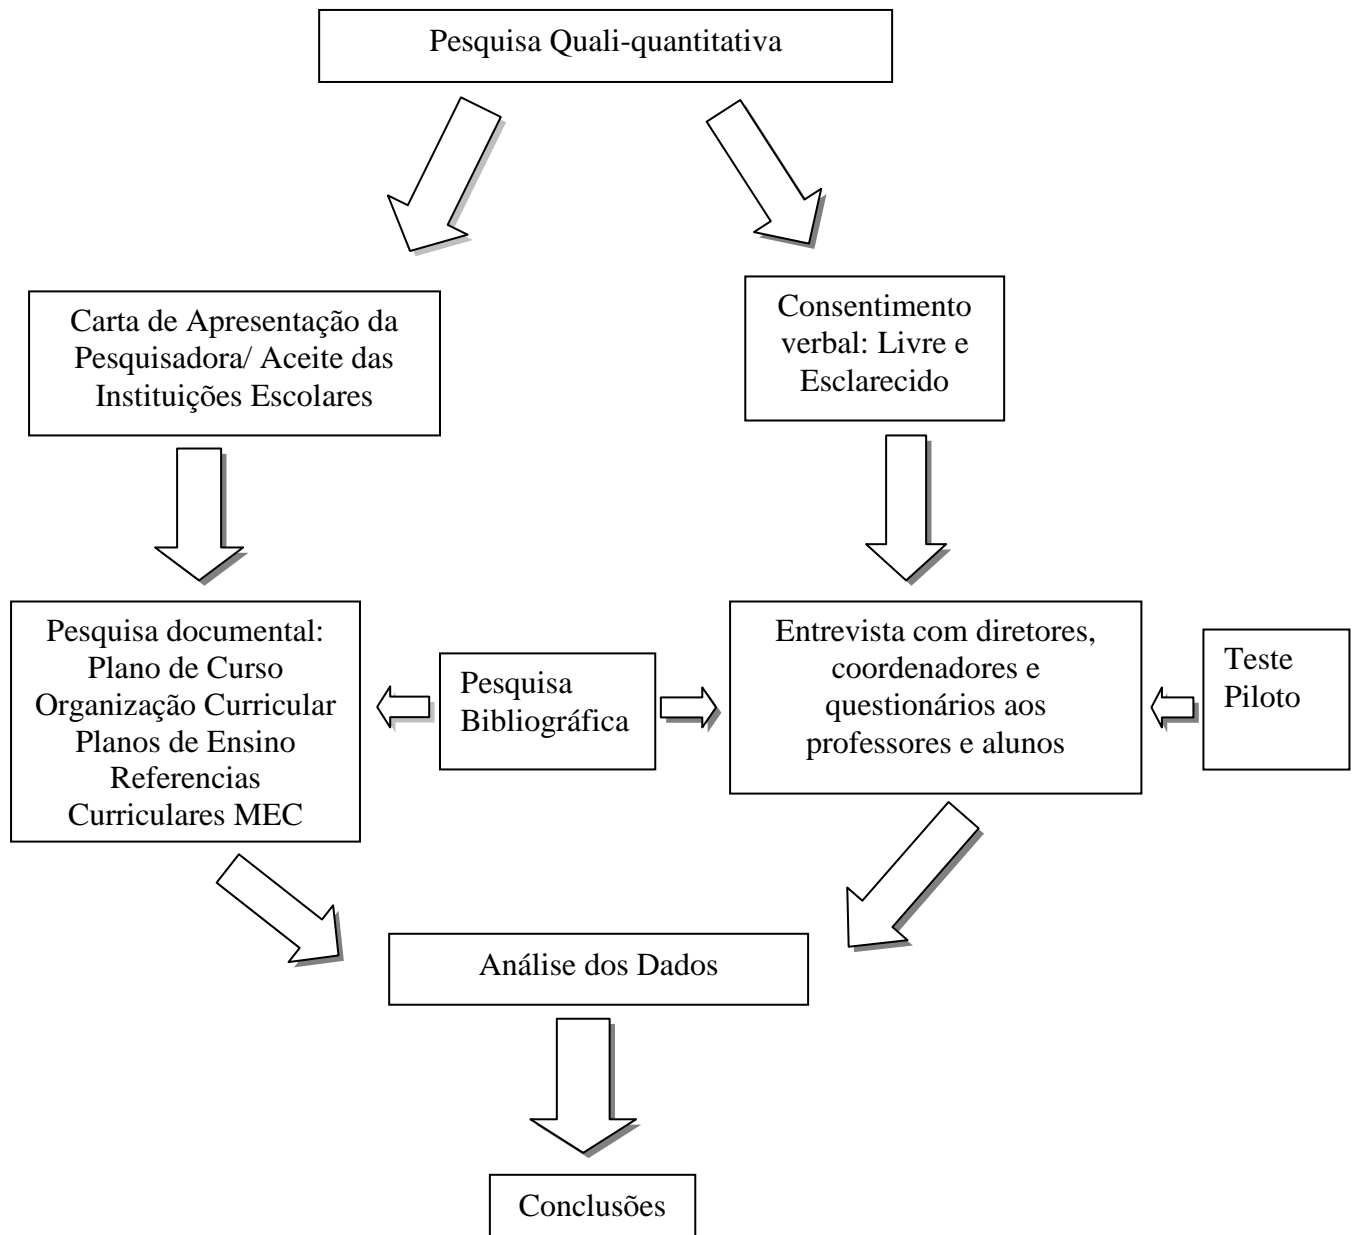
Pesquisa Quali-quantitativa

Carta de Apresentação da Pesquisadora/ Aceite das Instituições Escolares

Consentimento verbal: Livre e Esclarecido

Pesquisa documental: Plano de Curso Organização Curricular Planos de Ensino Referencias Curriculares MEC

Pesquisa Bibliográfica

Entrevista com diretores, coordenadores e questionários aos professores e alunos

Teste Piloto

Análise dos Dados

Conclusões